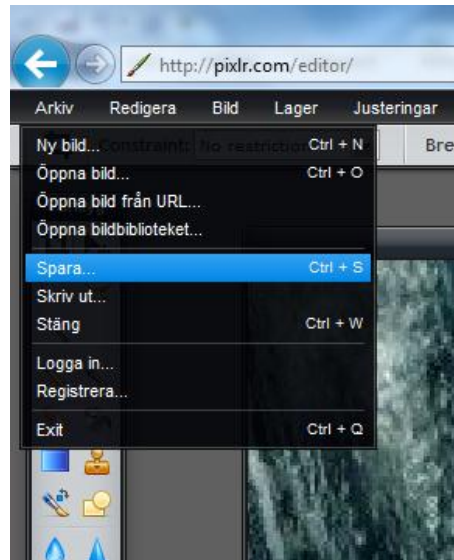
http://pixlr.com/editor/

Arkiv Redigera Bild Lager Justeringar

Constraint: No restriction Bre

| | |
|---|---|
| Ny bild... | Ctrl + N |
| Öppna bild... | Ctrl + O |
| Öppna bild från URL... | |
| Öppna bildbiblioteket... | |
| Spara... | Ctrl + S |
| Skriv ut... | |
| Stäng | Ctrl + W |
| Logga in... | |
| Registrera... | |
| Exit | Ctrl + Q |